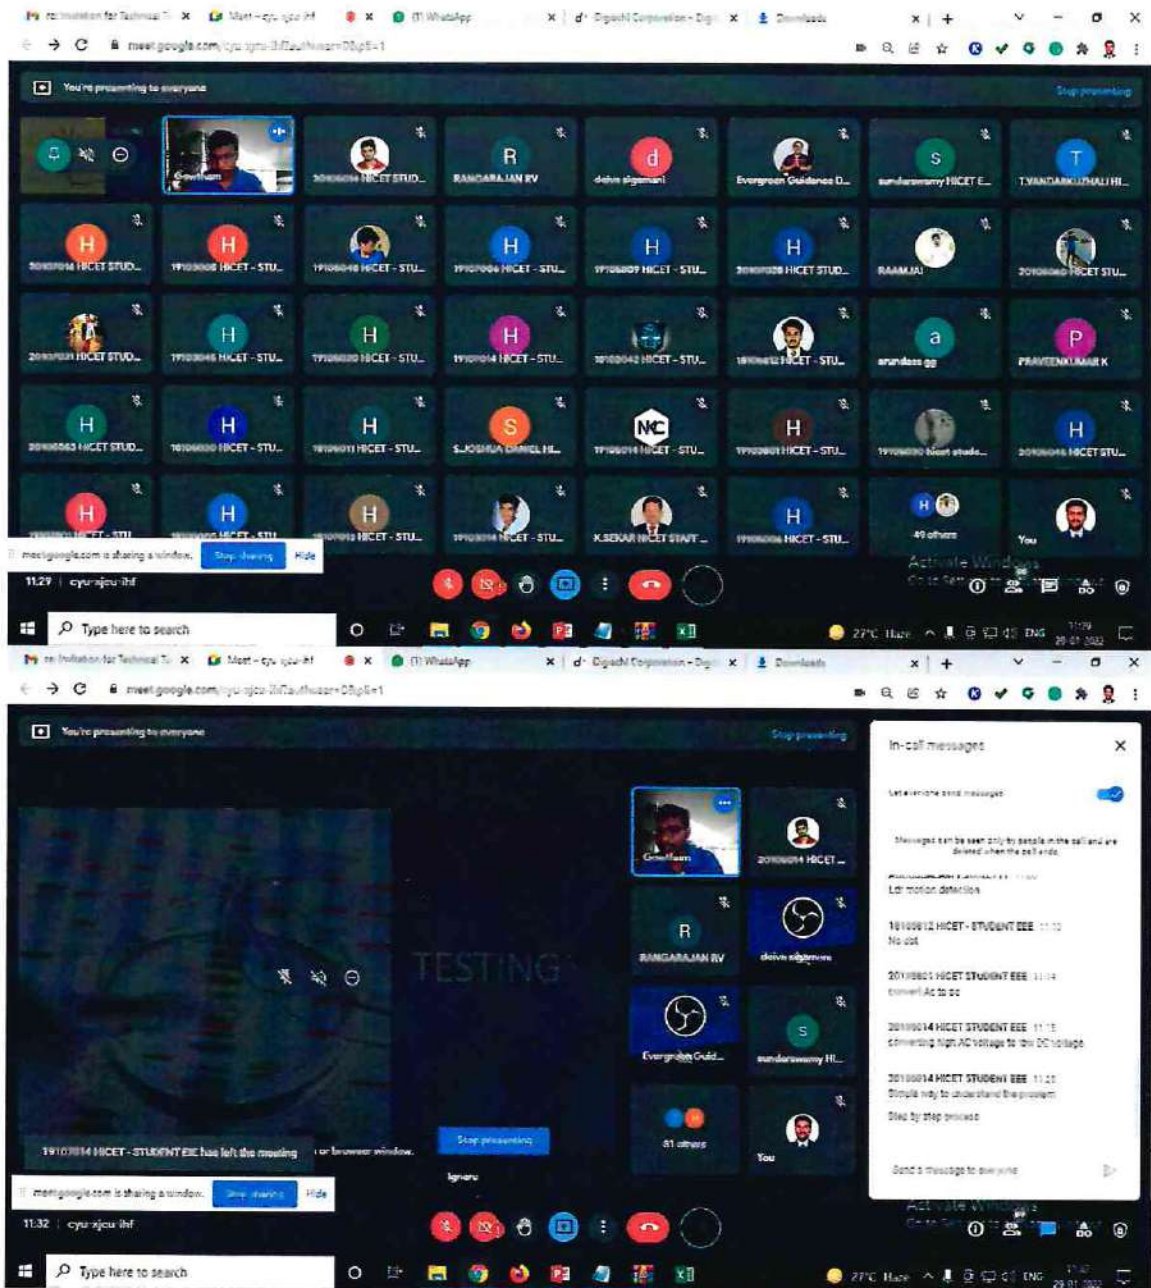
re: Invitation for Technical T | Meet - cyu-xjcu-ihf | (1) WhatsApp | Digiachi Corporation - Digi | Downloads

meet.google.com/cyu-xjcu-ihf?authuser=0&pli=1

You're presenting to everyone

Stop presenting

Gowtham

20106014 HICET STUD...

R
RANGARAJAN RV

d
daivu sigamani

Evergreen Guidance D...

S
sundaramurthy HICET E...

T
T.VANDARKUZHALI HI...

H
20106014 HICET STUD...

H
19106008 HICET - STU...

19106048 HICET - STU...

H
19107006 HICET - STU...

H
19106809 HICET - STU...

H
20106028 HICET STUD...

RAAMJAI

20106060 HICET STU...

20106021 HICET STUD...

H
19103046 HICET - STU...

H
19106020 HICET - STU...

H
19107014 HICET - STU...

19102042 HICET - STU...

18106012 HICET - STU...

a
arundass gg

P
PRAVEENKUMAR K

H
20106063 HICET STUD...

H
19106030 HICET - STU...

H
19106011 HICET - STU...

S
S.JOSHUA DANIEL HI...

NC
19106014 HICET - STU...

H
19106001 HICET - STU...

19106030 hicet stude...

H
20106046 HICET STU...

H
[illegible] - STU

H
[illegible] HICET - STU

H
19107012 HICET - STU...

19103014 HICET - STU...

K.SEKAR HICET STAFF...

H
19106006 HICET - STU...

49 others

You

meet.google.com is sharing a window. Stop sharing Hide

11:29 | cyu-xjcu-ihf

Activate Windows
Go to Settings to activate Windows.

Type here to search

27°C Haze ENG 11:29 29-01-2022

re: Invitation for Technical T | Meet - cyu-xjcu-ihf | (1) WhatsApp | Digiachi Corporation - Digi | Downloads

meet.google.com/cyu-xjcu-ihf?authuser=0&pli=1

You're presenting to everyone

Stop presenting

TESTING

Gowtham

20106014 HICET ...

R
RANGARAJAN RV

daivu sigamani

Evergreen Guid...

S
sundaramurthy HI...

81 others

You

19103014 HICET - STUDENT EIE has left the meeting

or browser window.

Stop presenting

Ignore

In-call messages

Let everyone send messages

Messages can be seen only by people in the call and are deleted when the call ends.

Ldr motion detection

18106012 HICET - STUDENT EEE 11:13
No dot

20106001 HICET STUDENT EEE 11:14
convert Ac to dc

20106014 HICET STUDENT EEE 11:15
converting high AC voltage to low DC voltage

20106014 HICET STUDENT EEE 11:20
Simple way to understand the problem

Step by step process

Send a message to everyone

meet.google.com is sharing a window. Stop sharing Hide

11:32 | cyu-xjcu-ihf

Activate Windows
Go to Settings to activate Windows.

Type here to search

27°C Haze ENG 11:32 29-01-2022